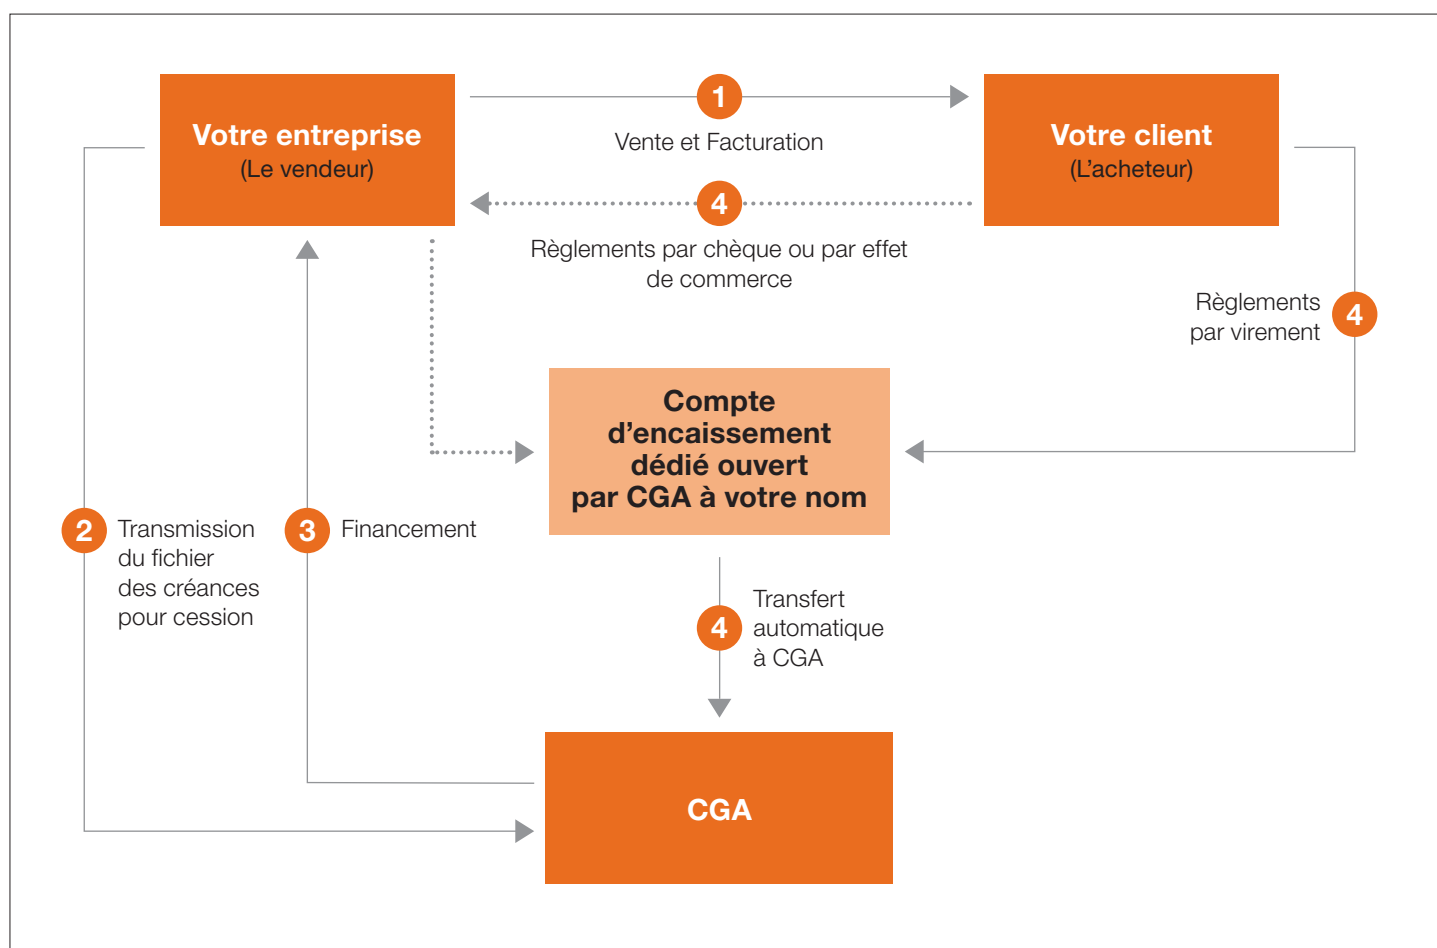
Votre entreprise
(Le vendeur)

1
Vente et Facturation

Votre client
(L'acheteur)

4
Règlements par chèque ou par effet de commerce

Règlements par virement
4

Compte d'encaissement dédié ouvert par CGA à votre nom

2
Transmission du fichier des créances pour cession

3
Financement

4
Transfert automatique à CGA

CGA